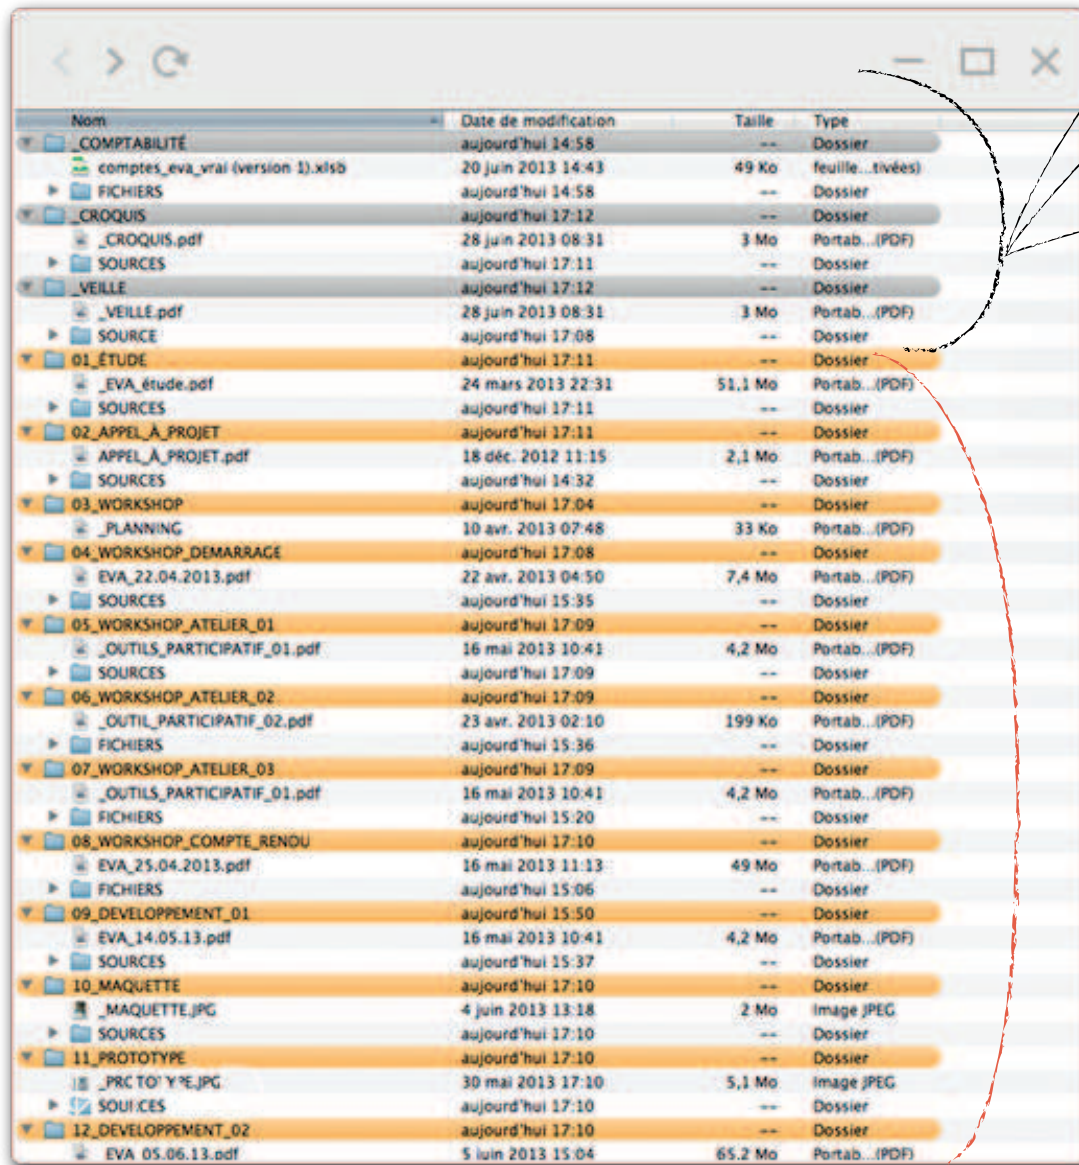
| Nom | Date de modification | Taille | Type |
|---|---|---|---|
| _COMPTABILITÉ | aujourd'hui 14:58 | -- | Dossier |
| comptes_eva_vrai (version 1).xlsb | 20 juin 2013 14:43 | 49 Ko | feuille...tivées) |
| FICHIERS | aujourd'hui 14:58 | -- | Dossier |
| _CROQUIS | aujourd'hui 17:12 | -- | Dossier |
| _CROQUIS.pdf | 28 juin 2013 08:31 | 3 Mo | Portab...(PDF) |
| SOURCES | aujourd'hui 17:11 | -- | Dossier |
| _VEILLE | aujourd'hui 17:12 | -- | Dossier |
| _VEILLE.pdf | 28 juin 2013 08:31 | 3 Mo | Portab...(PDF) |
| SOURCE | aujourd'hui 17:08 | -- | Dossier |
| 01_ÉTUDE | aujourd'hui 17:11 | -- | Dossier |
| _EVA_étude.pdf | 24 mars 2013 22:31 | 51,1 Mo | Portab...(PDF) |
| SOURCES | aujourd'hui 17:11 | -- | Dossier |
| 02_APPEL_À_PROJET | aujourd'hui 17:11 | -- | Dossier |
| APPEL_À_PROJET.pdf | 18 déc. 2012 11:15 | 2,1 Mo | Portab...(PDF) |
| SOURCES | aujourd'hui 14:32 | -- | Dossier |
| 03_WORKSHOP | aujourd'hui 17:04 | -- | Dossier |
| _PLANNING | 10 avr. 2013 07:48 | 33 Ko | Portab...(PDF) |
| 04_WORKSHOP_DEMARRAGE | aujourd'hui 17:08 | -- | Dossier |
| EVA_22.04.2013.pdf | 22 avr. 2013 04:50 | 7,4 Mo | Portab...(PDF) |
| SOURCES | aujourd'hui 15:35 | -- | Dossier |
| 05_WORKSHOP_ATELIER_01 | aujourd'hui 17:09 | -- | Dossier |
| _OUTILS_PARTICIPATIF_01.pdf | 16 mai 2013 10:41 | 4,2 Mo | Portab...(PDF) |
| SOURCES | aujourd'hui 17:09 | -- | Dossier |
| 06_WORKSHOP_ATELIER_02 | aujourd'hui 17:09 | -- | Dossier |
| _OUTIL_PARTICIPATIF_02.pdf | 23 avr. 2013 02:10 | 199 Ko | Portab...(PDF) |
| FICHIERS | aujourd'hui 15:36 | -- | Dossier |
| 07_WORKSHOP_ATELIER_03 | aujourd'hui 17:09 | -- | Dossier |
| _OUTILS_PARTICIPATIF_01.pdf | 16 mai 2013 10:41 | 4,2 Mo | Portab...(PDF) |
| FICHIERS | aujourd'hui 15:20 | -- | Dossier |
| 08_WORKSHOP_COMPTE_RENDU | aujourd'hui 17:10 | -- | Dossier |
| EVA_25.04.2013.pdf | 16 mai 2013 11:13 | 49 Mo | Portab...(PDF) |
| FICHIERS | aujourd'hui 15:06 | -- | Dossier |
| 09_DEVELOPPEMENT_01 | aujourd'hui 15:50 | -- | Dossier |
| EVA_14.05.13.pdf | 16 mai 2013 10:41 | 4,2 Mo | Portab...(PDF) |
| SOURCES | aujourd'hui 15:37 | -- | Dossier |
| 10_MAQUETTE | aujourd'hui 17:10 | -- | Dossier |
| _MAQUETTE.JPG | 4 juin 2013 13:18 | 2 Mo | Image JPEG |
| SOURCES | aujourd'hui 17:10 | -- | Dossier |
| 11_PROTOTYPE | aujourd'hui 17:10 | -- | Dossier |
| _PROTOTYPE.JPG | 30 mai 2013 17:10 | 5,1 Mo | Image JPEG |
| SOURCES | aujourd'hui 17:10 | -- | Dossier |
| 12_DEVELOPPEMENT_02 | aujourd'hui 17:10 | -- | Dossier |
| EVA_05.06.13.pdf | 5 juin 2013 15:04 | 65,2 Mo | Portab...(PDF) |